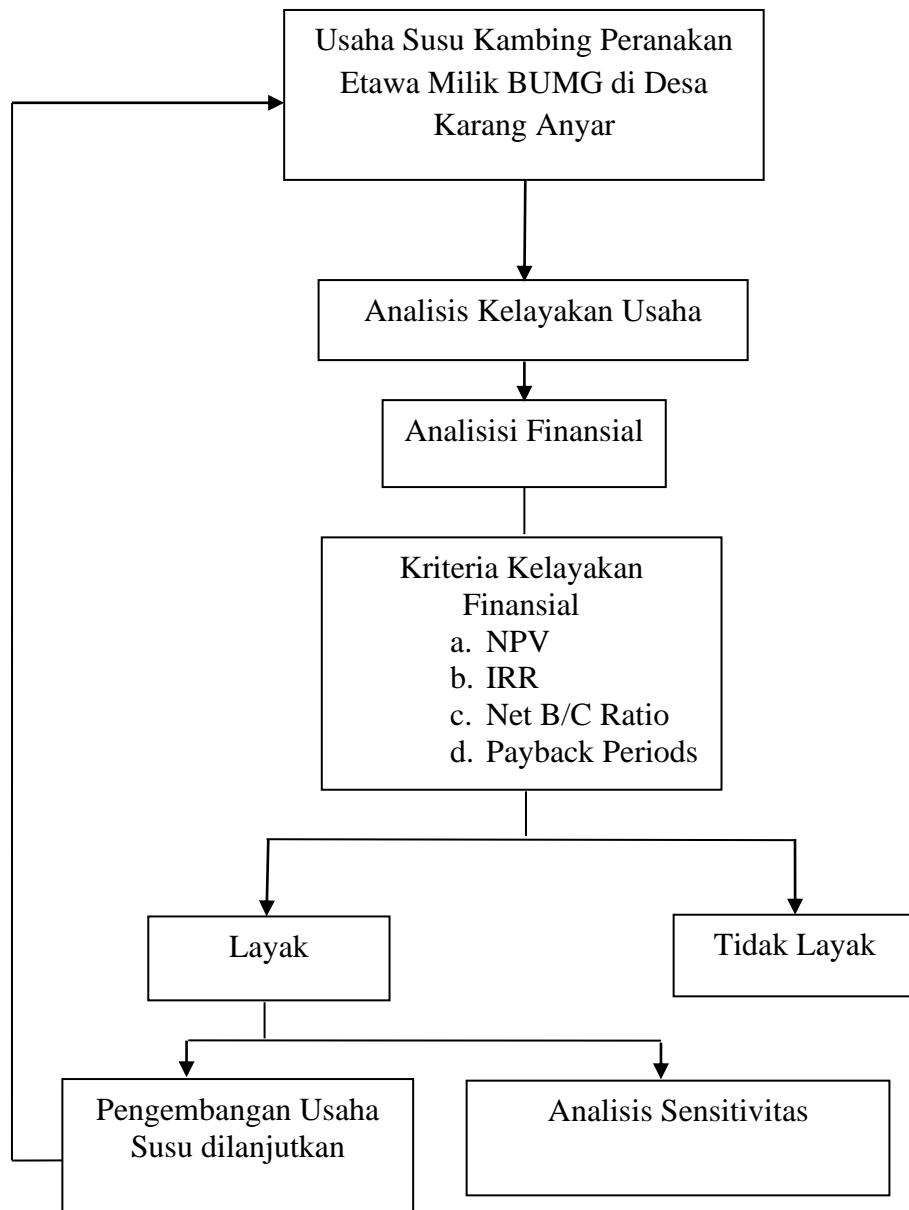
Usaha Susu Kambing Peranakan Etawa Milik BUMG di Desa Karang Anyar

Analisis Kelayakan Usaha

Analisisi Finansial

Kriteria Kelayakan Finansial
a. NPV
b. IRR
c. Net B/C Ratio
d. Payback Periods

Layak

Tidak Layak

Pengembangan Usaha Susu dilanjutkan

Analisis Sensitivitas